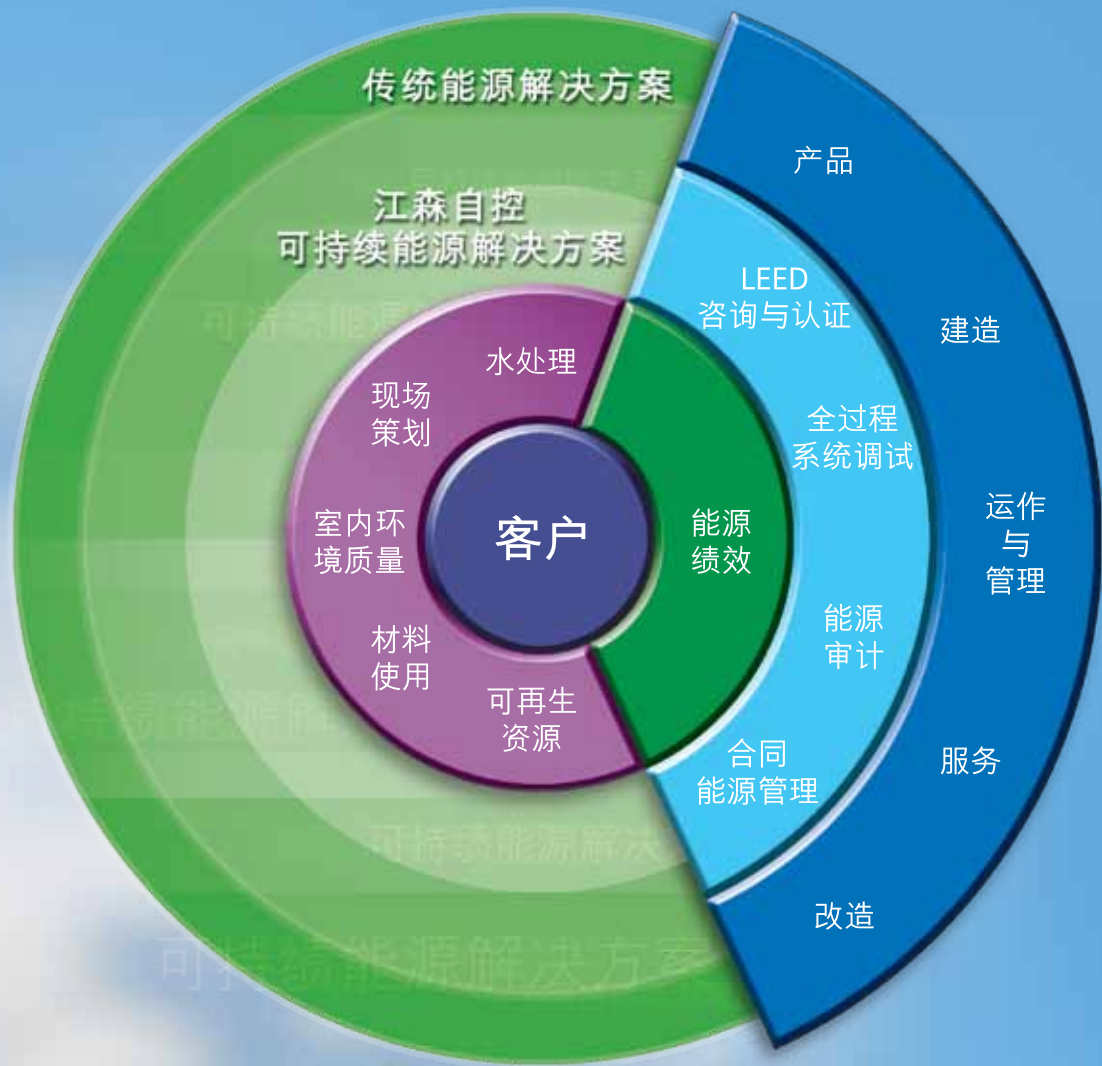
传统能源解决方案

江森自控
可持续能源解决方案

可持续能源

水处理

现场
策划

室内环
境质量

客户

材料
使用

可再生
资源

能源
绩效

LEED
咨询与认证

全过程
系统调试

能源
审计

合同
能源管理

产品

建造

运作
与
管理

服务

改造

可持续能源解

可持续能源解决

可持续能源解决方案